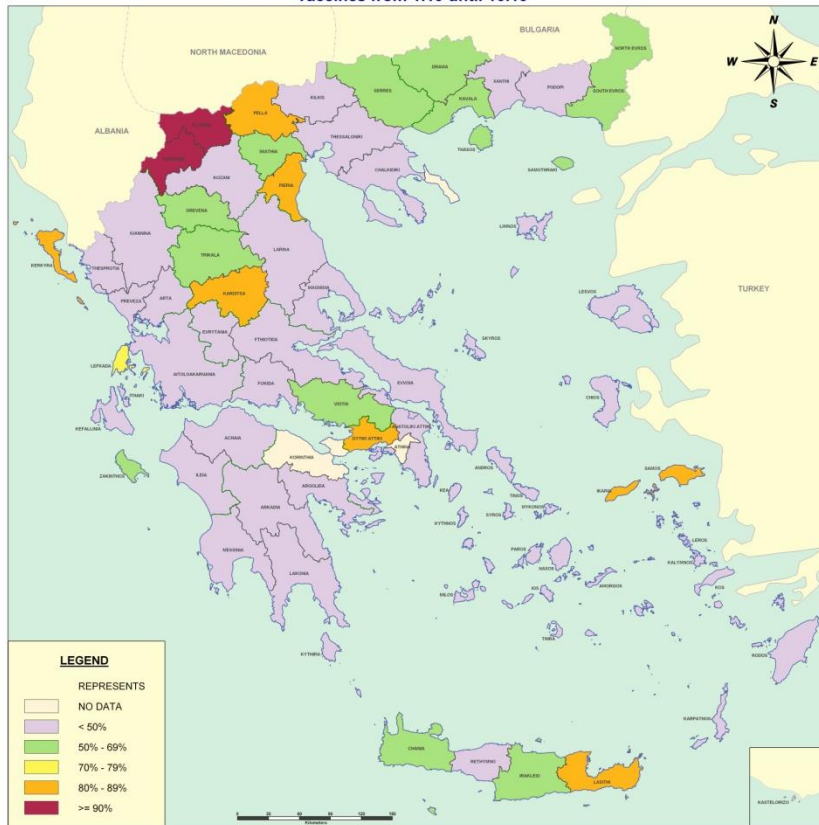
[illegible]

BULGARIA
NORTH MACEDONIA
ALBANIA
TURKEY
N
W
E
S

NORTH EVROS
DRAMA
SERRES
XANTHI
RODOPI
KAVALA
SOUTH EVROS
PELLA
KILKIS
THESSALONIKI
CHALKIDIKI
IMATHIA
PIERIA
THASOS
SAMOTHRAKI
KOZANI
GREVENA
IOANNINA
KERKYRA
THESPROTIA
TRIKALA
LARISA
MAGNISIA
KARDITSA
PREVEZA
ARTA
EVRYTANIA
FTHIOTIDA
LEFKADA
ITHAKI
AITOLOAKARNANIA
FOKIDA
VIOTIA
EVVIA
KEFALLINIA
ZAKINTHOS
ACHAIA
ILEIA
KORINTHIA
ARKADIA
ARGOLIDA
MESSINIA
LAKONIA
KYTHIRA
LIMNOS
LESVOS
SKYROS
CHIOS
SAMOS
IKARIA
ANDROS
TINOS
SYROS
KEA
KYTHNOS
MYKONOS
PAROS
NAXOS
MILOS
IOS
AMORGOS
THIRA
KALYMNOS
LEROS
KOS
RODOS
KARPATHOS
KASTELORIZO
CHANIA
RETHYMNO
IRAKLEIO
LASITHI
ATHINA
DYTIKI ATTIKI
ANATOLIKI ATTIKI

LEGEND
REPRESENTS
NO DATA
< 50%
50% - 69%
70% - 79%
80% - 89%
>= 90%

0 20 40 60 80 100
Kilometers